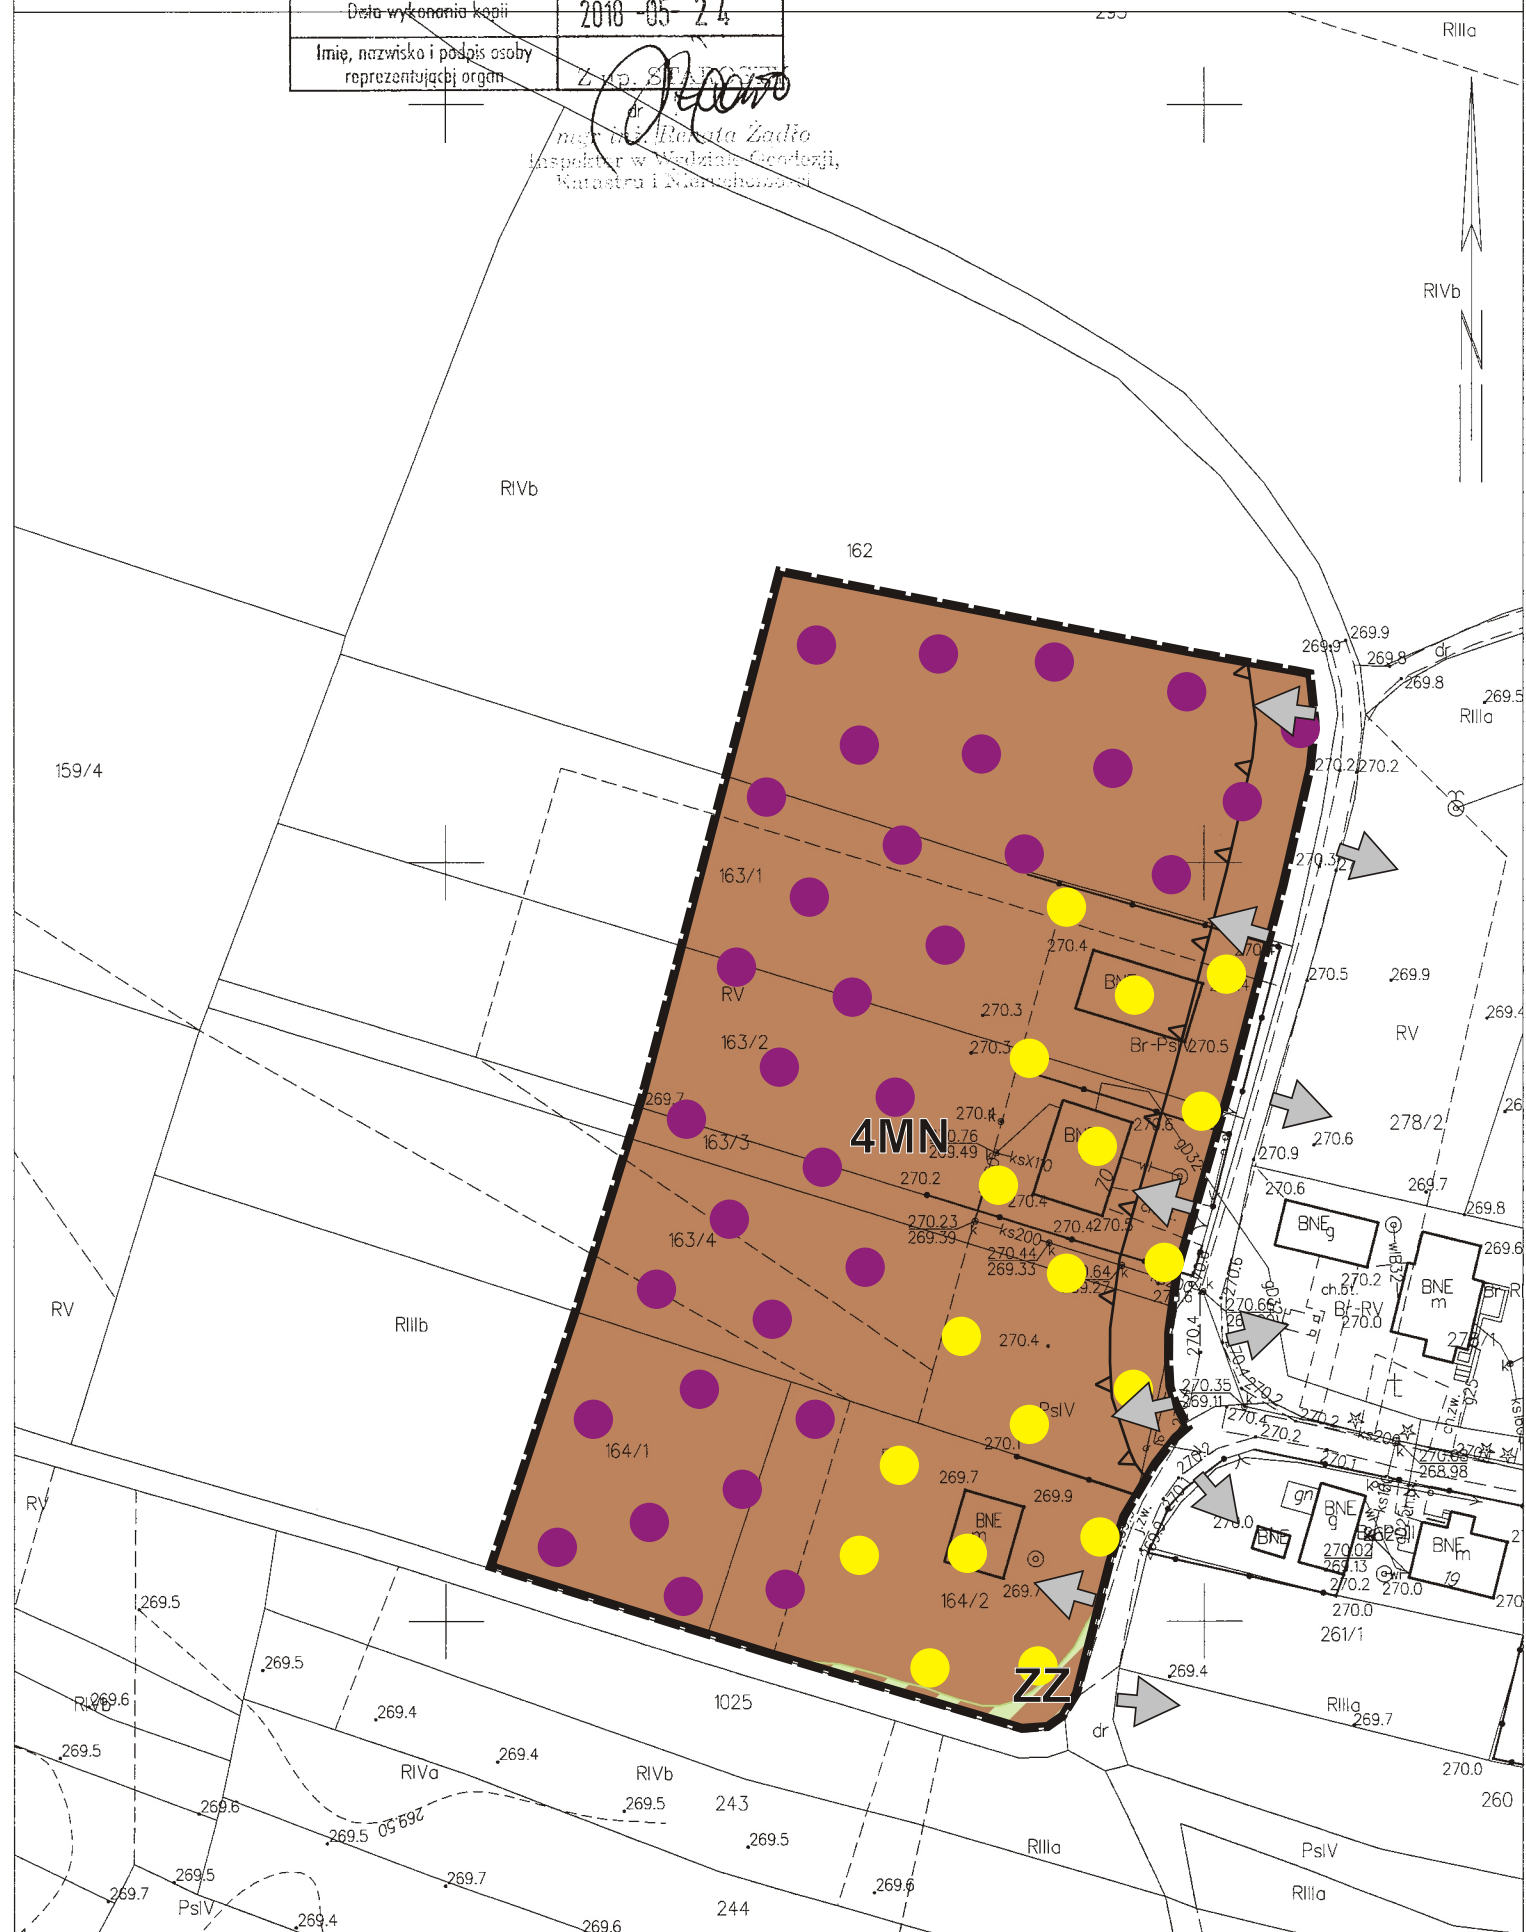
| Data wykonania kopii | 2018 -05- 24 |
|---|---|
| Imię, nazwisko i podpis osoby reprezentującej organ | Z up. STAROSTY |

dr
mgr inż. Renata Żadło
Inspektor w Wydziale Geodezji, Katastru i Nieruchomości

295
RIIIa
RIVb
RIVb
162
159/4
163/1
RV
163/2
163/3
163/4
164/1
164/2
4MN
ZZ
PsIV
BNE
BNE
BNE m
Br-Ps
270.4
270.3
270.3
270.5
270.4
270.6
270.2
270.4
270.23
269.39
ks200
270.44
269.33
270.4
270.5
270.76
269.49
ksX10
270.4
270.1
269.7
269.9
269.7
269.7
269.9
269.9
269.8
269.8
269.5
RIIIa
270.2
270.2
270.3
270.5
269.9
RV
269.4
278/2
270.6
270.9
270.6
269.7
269.8
269.6
BNE g
BNE m
Br-RV
270.2
270.0
278/1
270.66
270.35
269.11
270.4
270.2
270.2
270.1
ks200
268.98
BNE g
BNE
BNE m
19
270.02
269.13
270.2
270.0
270.0
261/1
269.4
RIIIa
269.7
270.0
260
RV
RIIIb
RV
269.5
269.5
RIVb
269.6
269.4
269.5
269.4
RIVa
RIVb
269.5
243
269.6
269.5
269.50
269.5
269.5
269.7
269.7
PsIV
269.4
269.6
1025
dr
RIIIa
269.6
244
PsIV
RIIIa